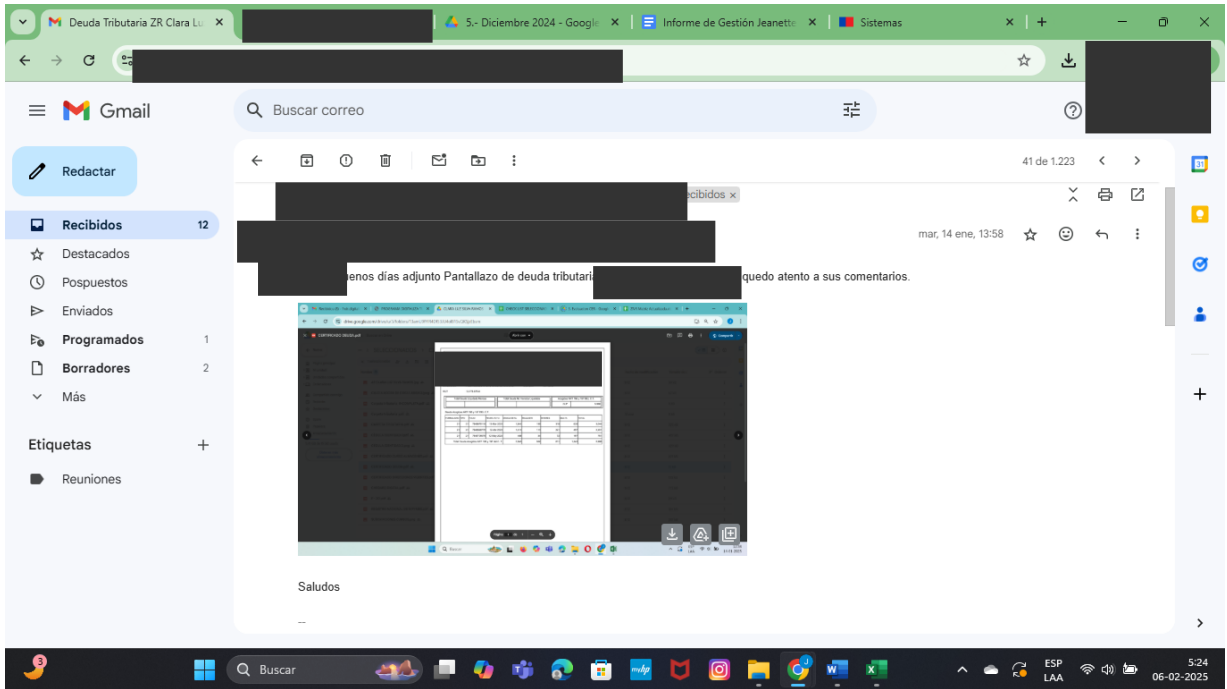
Deuda Tributaria ZR Clara Lu ×
5.- Diciembre 2024 - Google ×
Informe de Gestión Jeanette ×
Sistemas ×

Gmail
Buscar correo

Redactar
Recibidos 12
Destacados
Pospuestos
Enviados
Programados 1
Borradores 2
Más

Etiquetas +
Reuniones

41 de 1.223

ecibidos ×

mar, 14 ene, 13:58

enos días adjunto Pantallazo de deuda tributari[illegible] quedo atento a sus comentarios.

Saludos

--

Buscar

ESP
LAA
5:24
06-02-2025